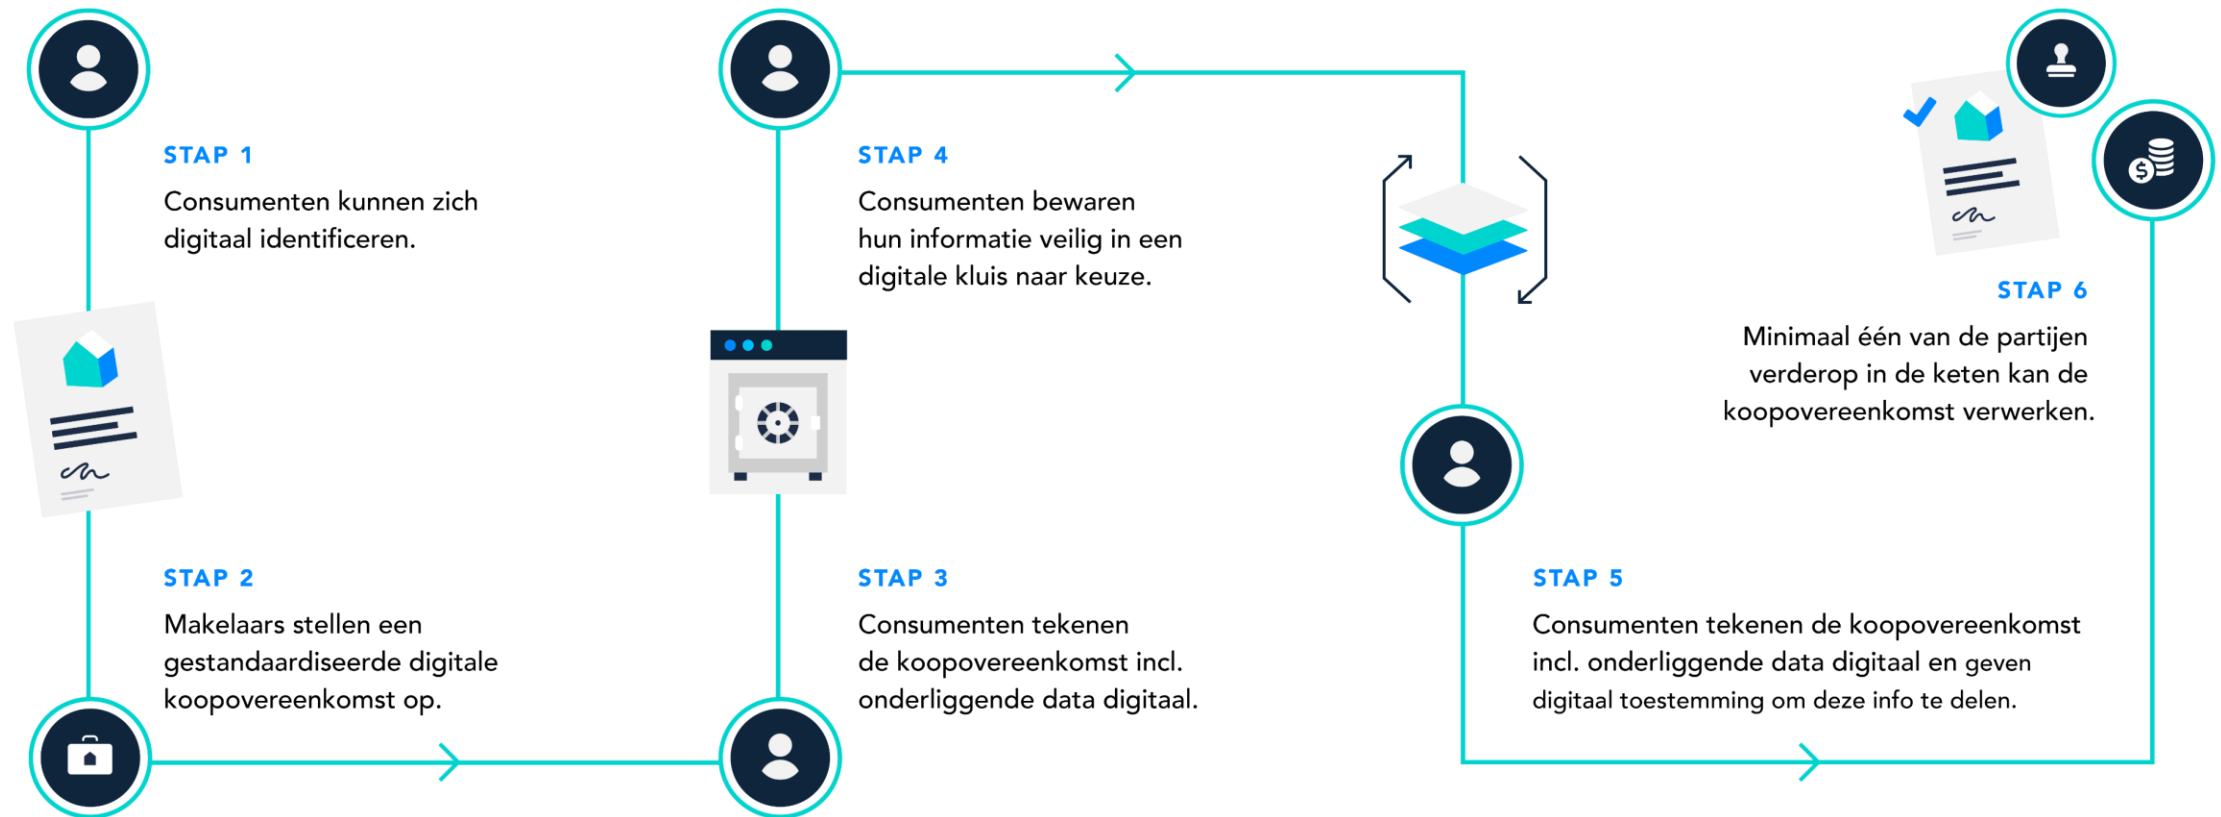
STAP 1
Consumenten kunnen zich digitaal identificeren.

STAP 2
Makelaars stellen een gestandaardiseerde digitale koopovereenkomst op.

STAP 3
Consumenten tekenen de koopovereenkomst incl. onderliggende data digitaal.

STAP 4
Consumenten bewaren hun informatie veilig in een digitale kluis naar keuze.

STAP 5
Consumenten tekenen de koopovereenkomst incl. onderliggende data digitaal en geven digitaal toestemming om deze info te delen.

STAP 6
Minimaal één van de partijen verderop in de keten kan de koopovereenkomst verwerken.